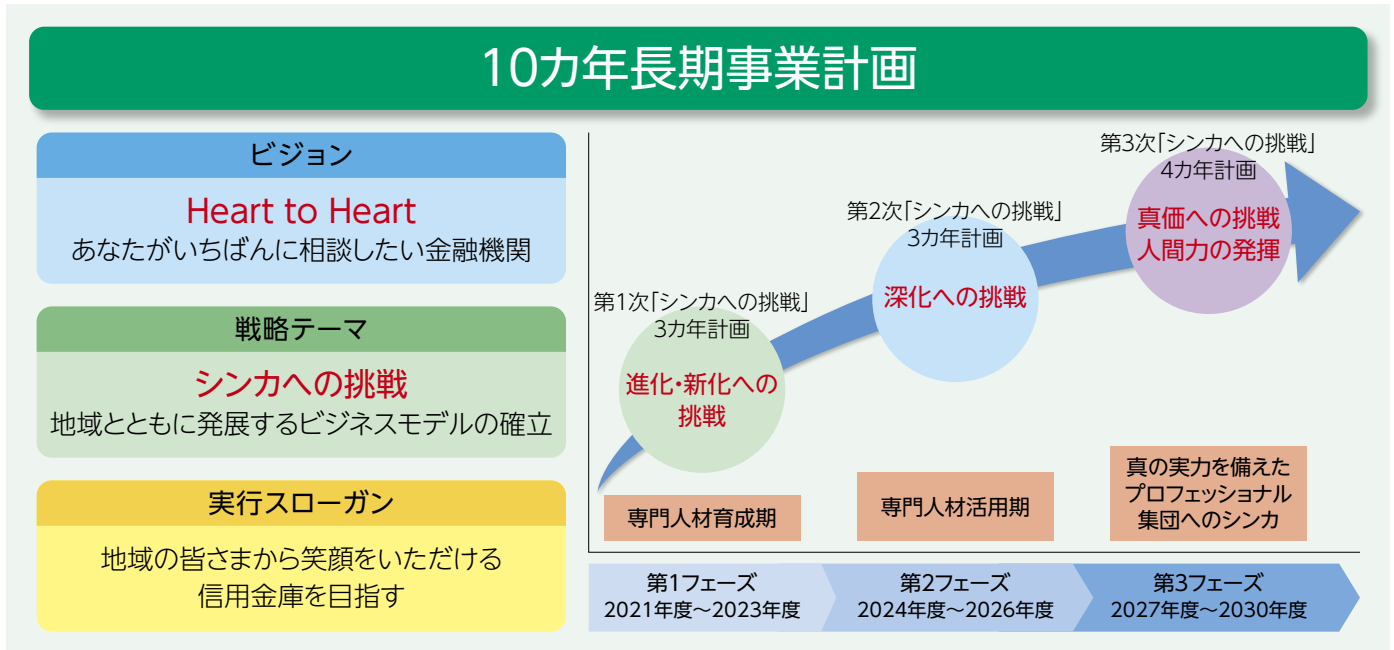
10カ年長期事業計画

ビジョン

Heart to Heart
あなたがいちばんに相談したい金融機関

戦略テーマ

シンカへの挑戦
地域とともに発展するビジネスモデルの確立

実行スローガン

地域の皆さまから笑顔をいただける
信用金庫を目指す

第1次「シンカへの挑戦」
3カ年計画

進化・新化への
挑戦

第2次「シンカへの挑戦」
3カ年計画

深化への挑戦

第3次「シンカへの挑戦」
4カ年計画

真価への挑戦
人間力の発揮

専門人材育成期

専門人材活用期

真の実力を備えた
プロフェッショナル
集団へのシンカ

第1フェーズ
2021年度～2023年度

第2フェーズ
2024年度～2026年度

第3フェーズ
2027年度～2030年度